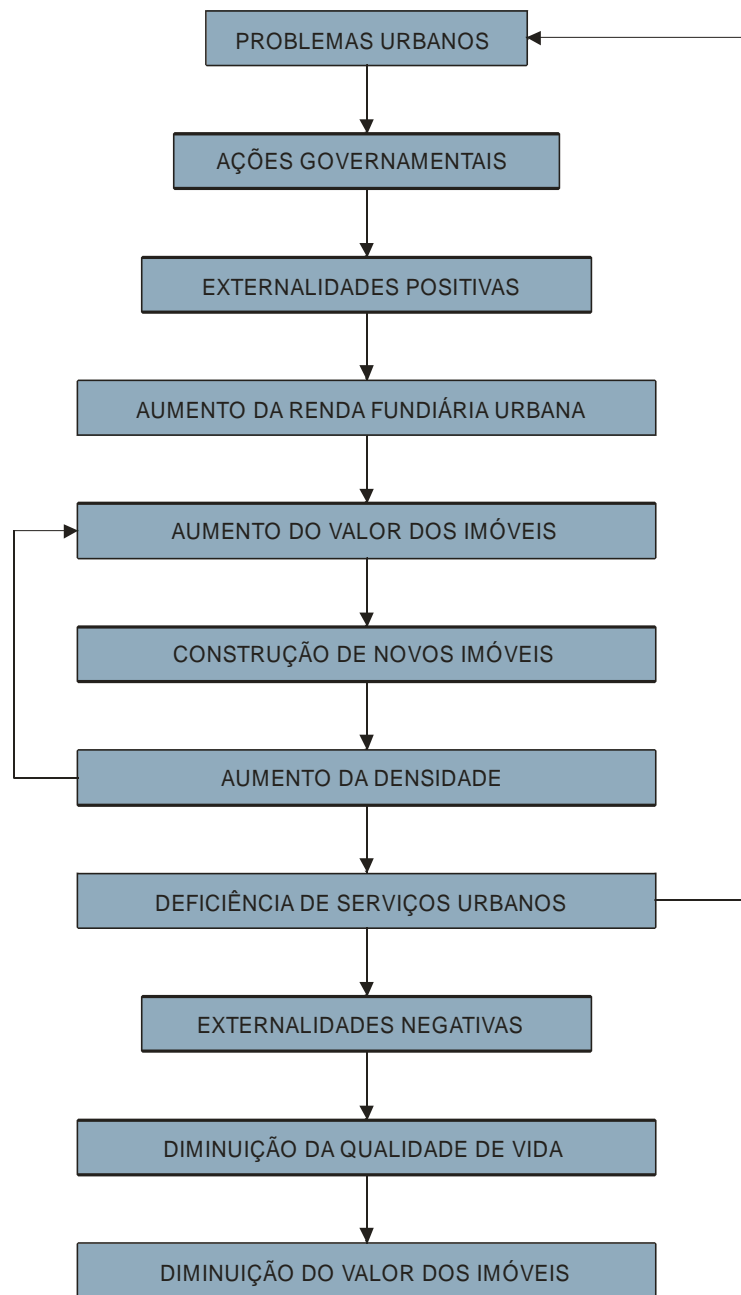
PROBLEMAS URBANOS

AÇÕES GOVERNAMENTAIS

EXTERNALIDADES POSITIVAS

AUMENTO DA RENDA FUNDIÁRIA URBANA

AUMENTO DO VALOR DOS IMÓVEIS

CONSTRUÇÃO DE NOVOS IMÓVEIS

AUMENTO DA DENSIDADE

DEFICIÊNCIA DE SERVIÇOS URBANOS

EXTERNALIDADES NEGATIVAS

DIMINUIÇÃO DA QUALIDADE DE VIDA

DIMINUIÇÃO DO VALOR DOS IMÓVEIS